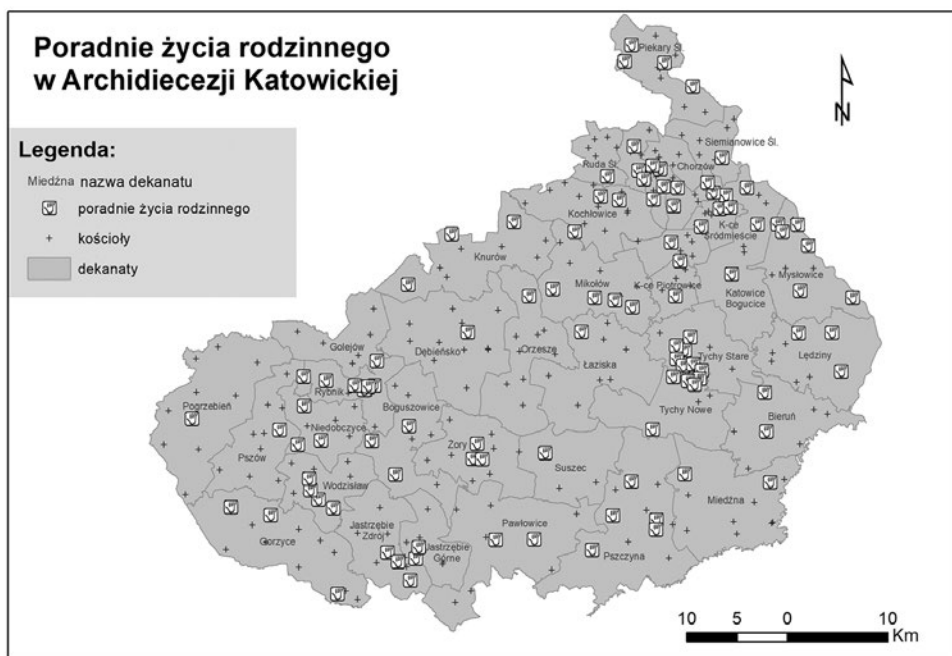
Poradnie życia rodzinnego w Archidiecezji Katowickiej

Legenda:
Miedźna nazwa dekanatu
poradnie życia rodzinnego
+ kościoły
dekanaty

N

Piekary Śl.
Siemianowice Śl.
Ruda Śl.
Chorzów
Kochłowice
K-ce Śródmieście
Knurów
Mysłowice
Mikołów
K-ce Piotrowice
Katowice Bogucice
Gołejów
Dębieńsko
Orzesze
Łaziska
Tychy Stare
Lędziny
Pogrzebień
Rybnik
Boguszowice
Tychy Nowe
Bieruń
Niedobczyce
Pszów
Żory
Suszec
Wodzisław
Miedźna
Jastrzębie Zdrój
Pawłowice
Gorzyce
Jastrzębie Górne
Pszczyna

10 5 0 10 Km